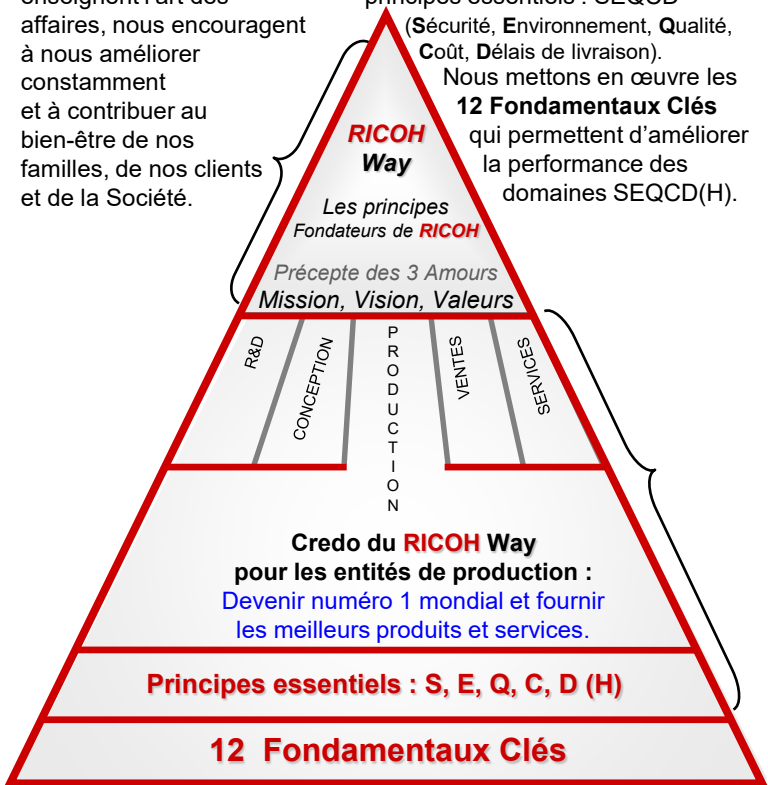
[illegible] affaires, nous encouragent à nous améliorer constamment et à contribuer au bien-être de nos familles, de nos clients et de la Société.

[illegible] : SEQCD (Sécurité, Environnement, Qualité, Coût, Délais de livraison). Nous mettons en œuvre les 12 Fondamentaux Clés qui permettent d'améliorer la performance des domaines SEQCD(H).

RICOH Way

Les principes Fondateurs de RICOH

Précepte des 3 Amours

Mission, Vision, Valeurs

R&D

CONCEPTION

PRODUCTION

VENTES

SERVICES

Credo du RICOH Way pour les entités de production :

Devenir numéro 1 mondial et fournir les meilleurs produits et services.

Principes essentiels : S, E, Q, C, D (H)

12 Fondamentaux Clés